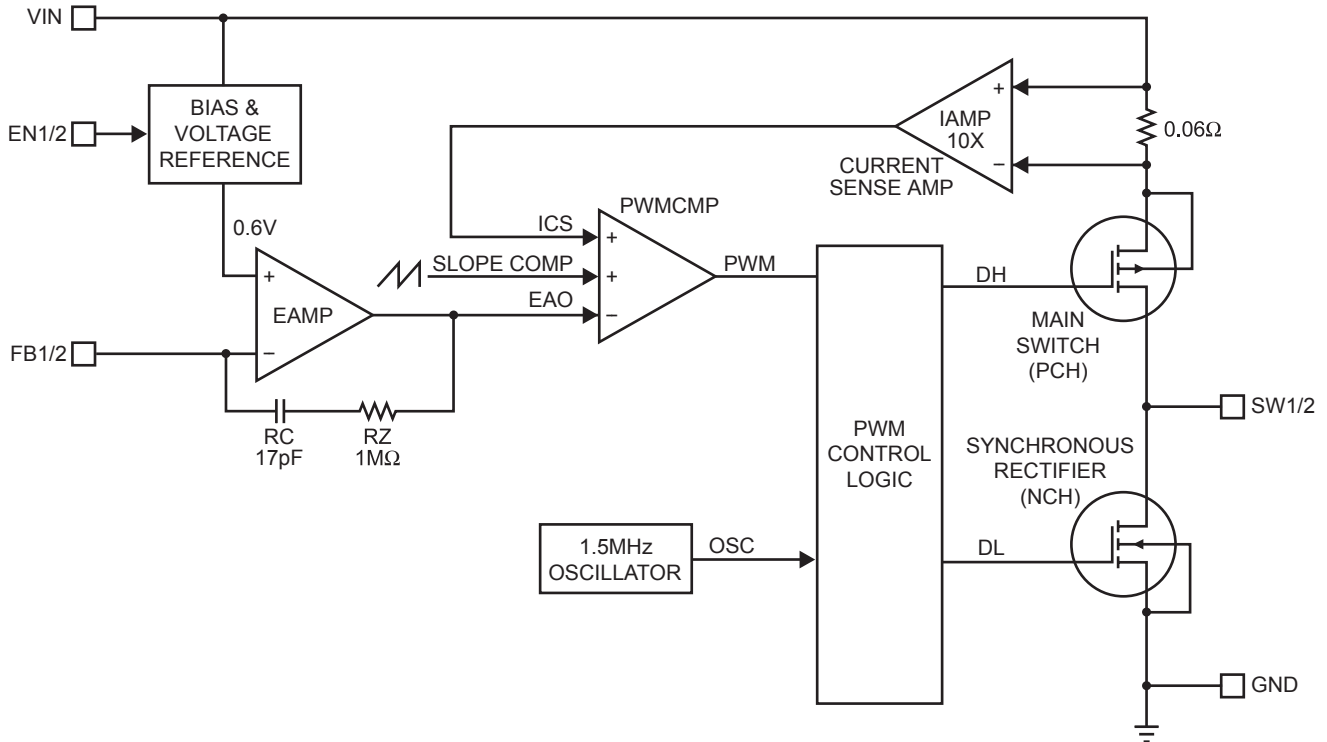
VIN

EN1/2

BIAS & VOLTAGE REFERENCE

IAMP 10X

+

−

0.06Ω

CURRENT SENSE AMP

PWMCMP

ICS

+

0.6V

SLOPE COMP

+

PWM

DH

+

EAMP

EAO

−

MAIN SWITCH (PCH)

FB1/2

−

SW1/2

PWM CONTROL LOGIC

RC 17pF

RZ 1MΩ

SYNCHRONOUS RECTIFIER (NCH)

1.5MHz OSCILLATOR

OSC

DL

GND